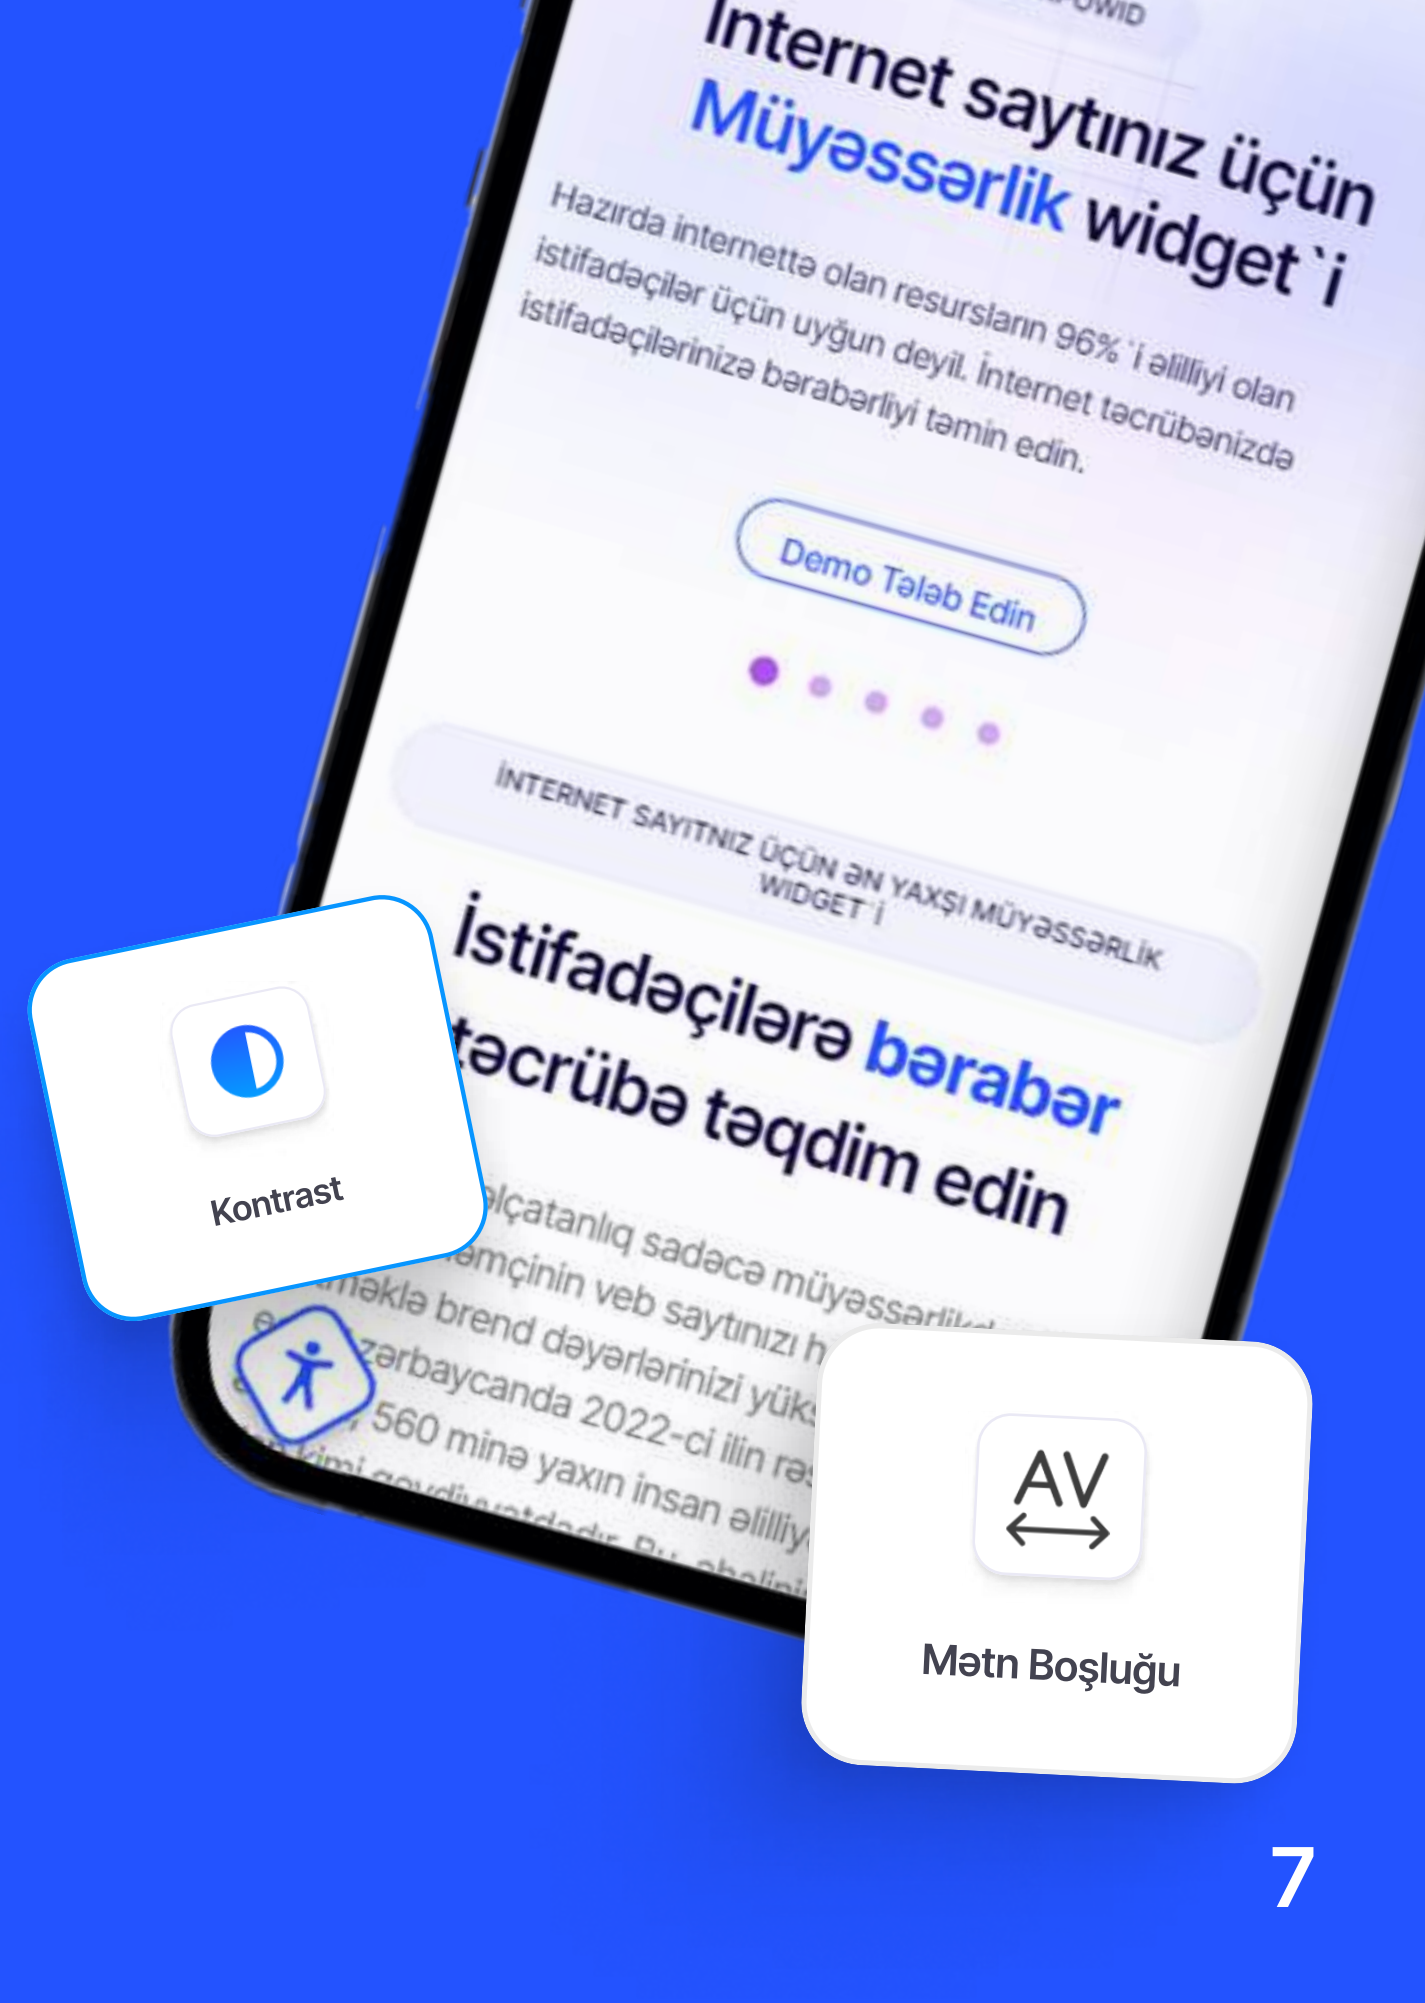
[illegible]OWID

İnternet saytınız üçün Müyəssərlik widget`i

Hazırda internettə olan resursların 96%`i əlilliyi olan istifadəçilər üçün uyğun deyil. İnternet təcrübənizdə istifadəçilərinizə bərabərliyi təmin edin.

Demo Tələb Edin

İNTERNET SAYITNIZ ÜÇÜN ƏN YAXŞI MÜYƏSSƏRLİK WIDGET`İ

İstifadəçilərə bərabər təcrübə təqdim edin

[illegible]əlçatanlıq sadəcə müyəssərlik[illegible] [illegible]əmçinin veb saytınızı h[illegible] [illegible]makla brend dəyərlərinizi yük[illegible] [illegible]zərbaycanda 2022-ci ilin rə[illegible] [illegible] 560 minə yaxın insan əlilliy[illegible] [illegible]

Kontrast

AV

Mətn Boşluğu

7